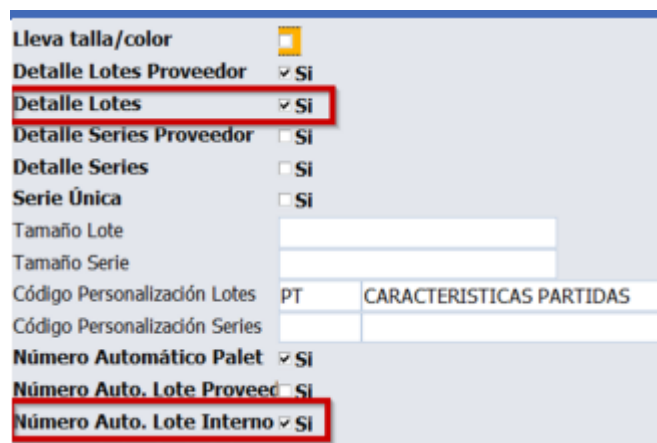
Lleva talla/color

Detalle Lotes Proveedor Si

Detalle Lotes Si

Detalle Series Proveedor Si

Detalle Series Si

Serie Única Si

Tamaño Lote

Tamaño Serie

Código Personalización Lotes PT CARACTERISTICAS PARTIDAS

Código Personalización Series

Número Automático Palet Si

Número Auto. Lote Proveed Si

Número Auto. Lote Interno Si